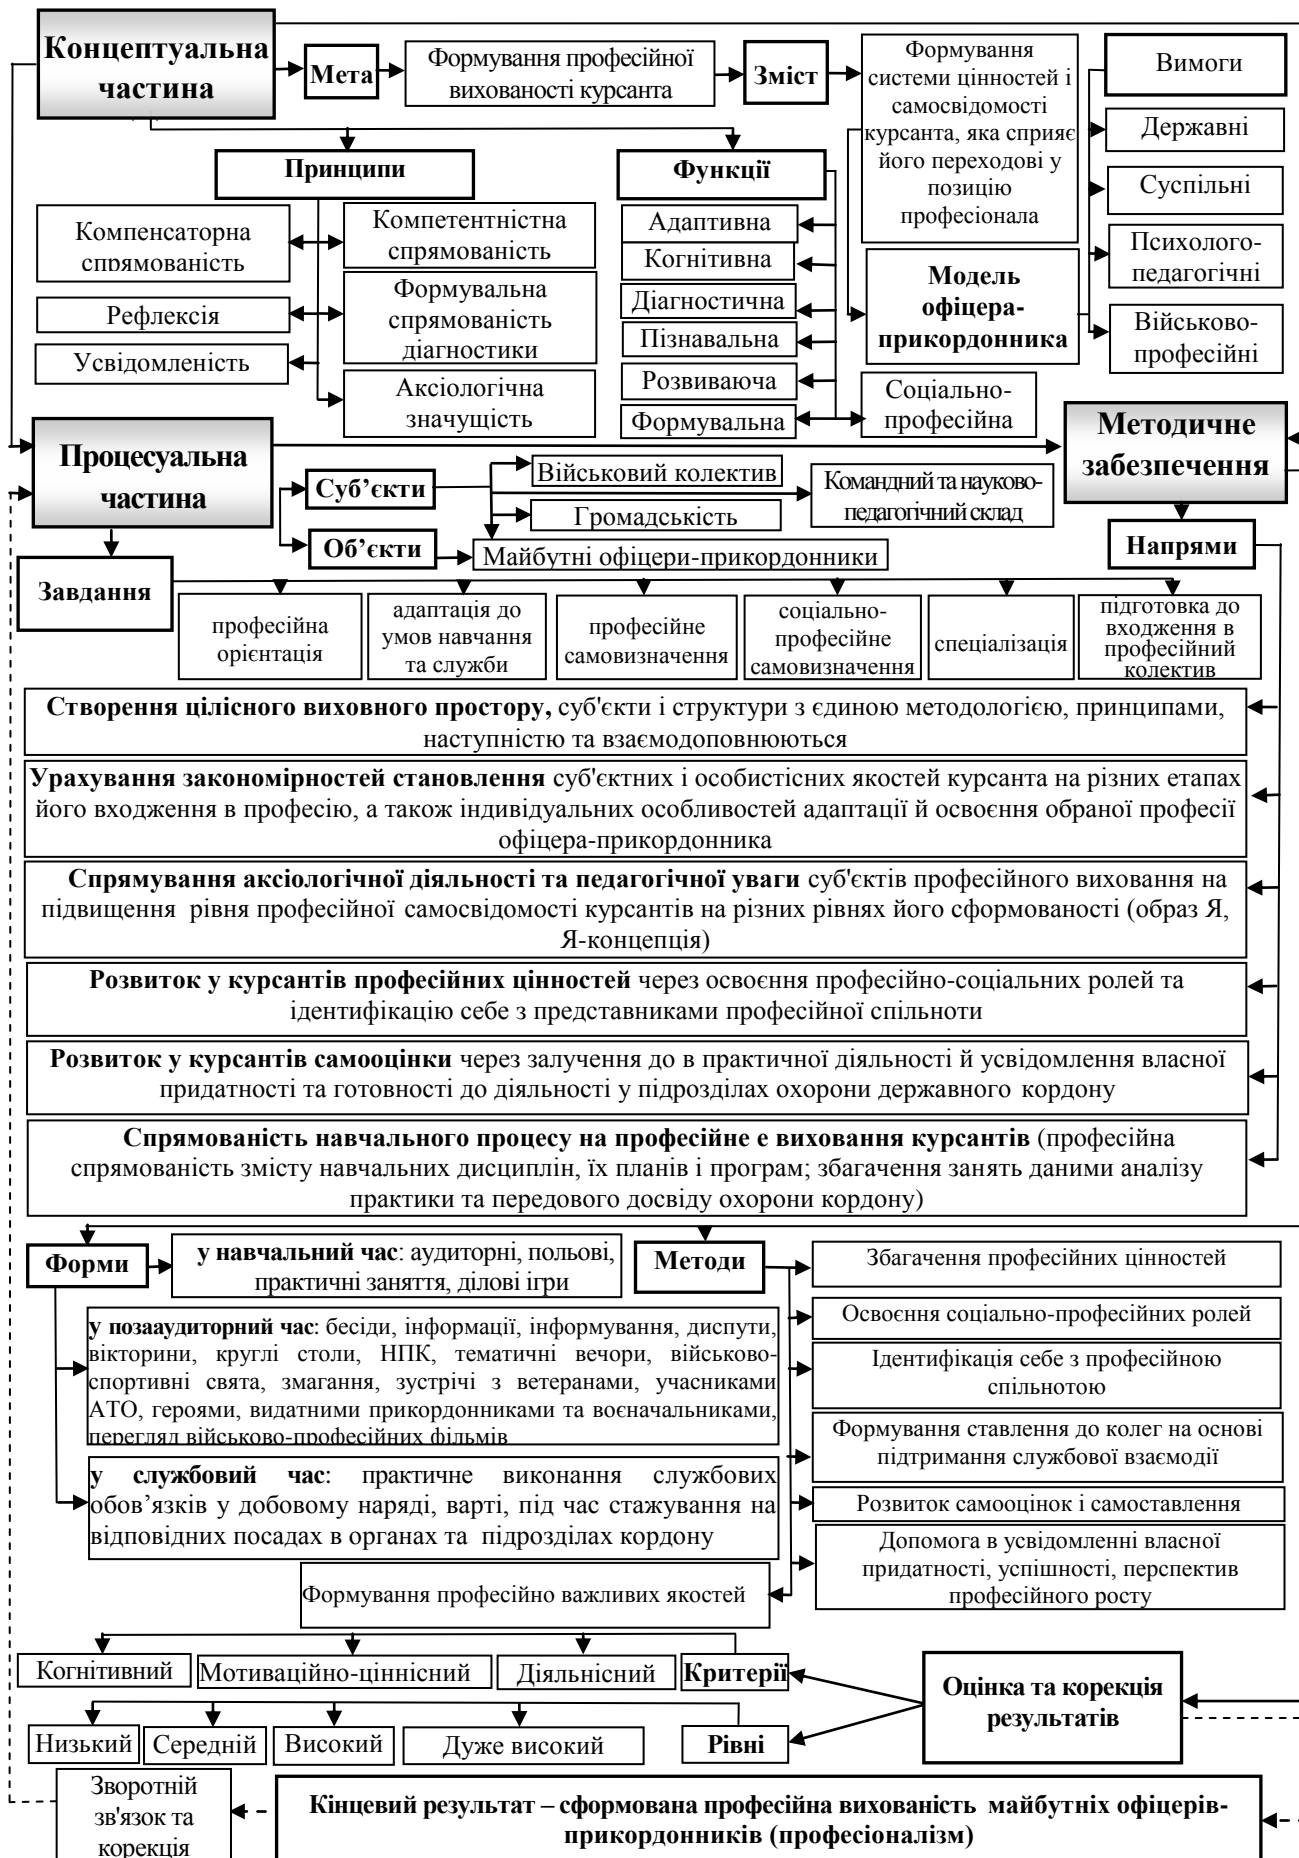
Концептуальна частина

Мета

Формування професійної вихованості курсанта

Зміст

Формування системи цінностей і самосвідомості курсанта, яка сприяє його переходові у позицію професіонала

Вимоги

Державні

Суспільні

Психолого-педагогічні

Військово-професійні

Принципи

Компенсаторна спрямованість

Компетентністна спрямованість

Рефлексія

Формувальна спрямованість діагностики

Усвідомленість

Аксіологічна значущість

Функції

Адаптивна

Когнітивна

Діагностична

Пізнавальна

Розвиваюча

Формувальна

Модель офіцера-прикордонника

Соціально-професійна

Процесуальна частина

Методичне забезпечення

Суб'єкти

Військовий колектив

Громадськість

Командний та науково-педагогічний склад

Об'єкти

Майбутні офіцери-прикордонники

Напрями

Завдання

професійна орієнтація

адаптація до умов навчання та служби

професійне самовизначення

соціально-професійне самовизначення

спеціалізація

підготовка до входження в професійний колектив

Створення цілісного виховного простору, суб'єкти і структури з єдиною методологією, принципами, наступністю та взаємодоповнюються

Урахування закономірностей становлення суб'єктних і особистісних якостей курсанта на різних етапах його входження в професію, а також індивідуальних особливостей адаптації й освоєння обраної професії офіцера-прикордонника

Спрямування аксіологічної діяльності та педагогічної уваги суб'єктів професійного виховання на підвищення рівня професійної самосвідомості курсантів на різних рівнях його сформованості (образ Я, Я-концепція)

Розвиток у курсантів професійних цінностей через освоєння професійно-соціальних ролей та ідентифікацію себе з представниками професійної спільноти

Розвиток у курсантів самооцінки через залучення до в практичної діяльності й усвідомлення власної придатності та готовності до діяльності у підрозділах охорони державного кордону

Спрямованість навчального процесу на професійне е виховання курсантів (професійна спрямованість змісту навчальних дисциплін, їх планів і програм; збагачення занять даними аналізу практики та передового досвіду охорони кордону)

Форми

у навчальний час: аудиторні, польові, практичні заняття, ділові ігри

Методи

Збагачення професійних цінностей

у позааудиторний час: бесіди, інформації, інформування, диспути, вікторини, круглі столи, НПК, тематичні вечори, військово-спортивні свята, змагання, зустрічі з ветеранами, учасниками АТО, героями, видатними прикордонниками та воєначальниками, перегляд військово-професійних фільмів

Освоєння соціально-професійних ролей

Ідентифікація себе з професійною спільнотою

Формування ставлення до колег на основі підтримання службової взаємодії

у службовий час: практичне виконання службових обов'язків у добовому наряді, варті, під час стажування на відповідних посадах в органах та підрозділах кордону

Розвиток самооцінок і самоставлення

Допомога в усвідомленні власної придатності, успішності, перспектив професійного росту

Формування професійно важливих якостей

Когнітивний

Мотиваційно-ціннісний

Діяльнісний

Критерії

Оцінка та корекція результатів

Низький

Середній

Високий

Дуже високий

Рівні

Зворотній зв'язок та корекція

Кінцевий результат – сформована професійна вихованість майбутніх офіцерів-прикордонників (професіоналізм)